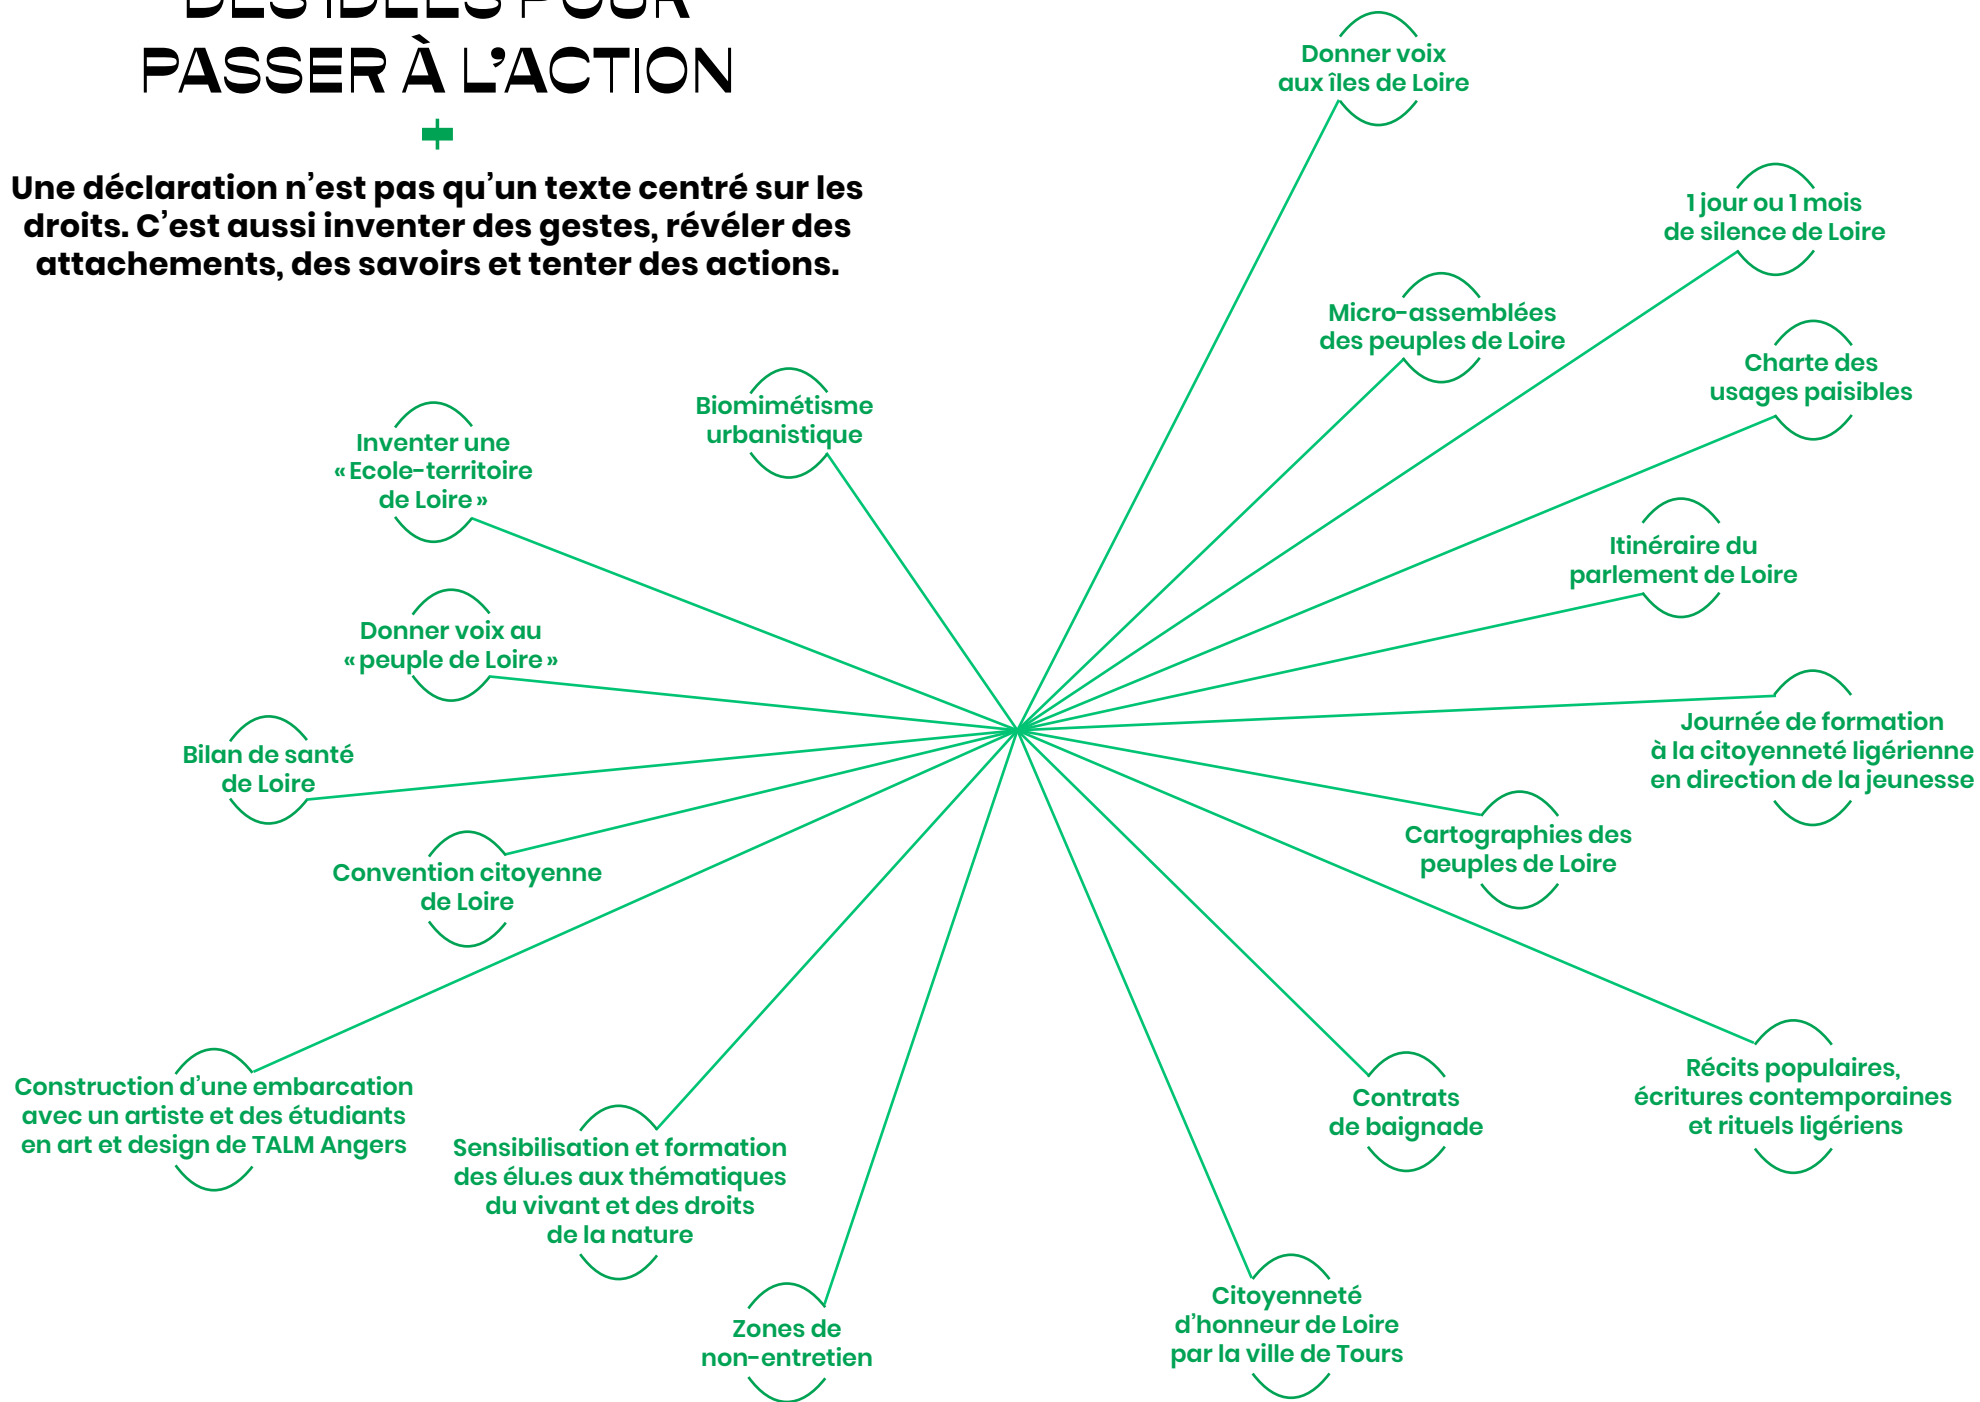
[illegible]
PASSER À L'ACTION

Une déclaration n'est pas qu'un texte centré sur les droits. C'est aussi inventer des gestes, révéler des attachements, des savoirs et tenter des actions.

Donner voix aux îles de Loire

1 jour ou 1 mois de silence de Loire

Micro-assemblées des peuples de Loire

Charte des usages paisibles

Biomimétisme urbanistique

Inventer une « Ecole-territoire de Loire »

Itinéraire du parlement de Loire

Donner voix au « peuple de Loire »

Journée de formation à la citoyenneté ligérienne en direction de la jeunesse

Bilan de santé de Loire

Cartographies des peuples de Loire

Convention citoyenne de Loire

Construction d'une embarcation avec un artiste et des étudiants en art et design de TALM Angers

Sensibilisation et formation des élu.es aux thématiques du vivant et des droits de la nature

Contrats de baignade

Récits populaires, écritures contemporaines et rituels ligériens

Zones de non-entretien

Citoyenneté d'honneur de Loire par la ville de Tours